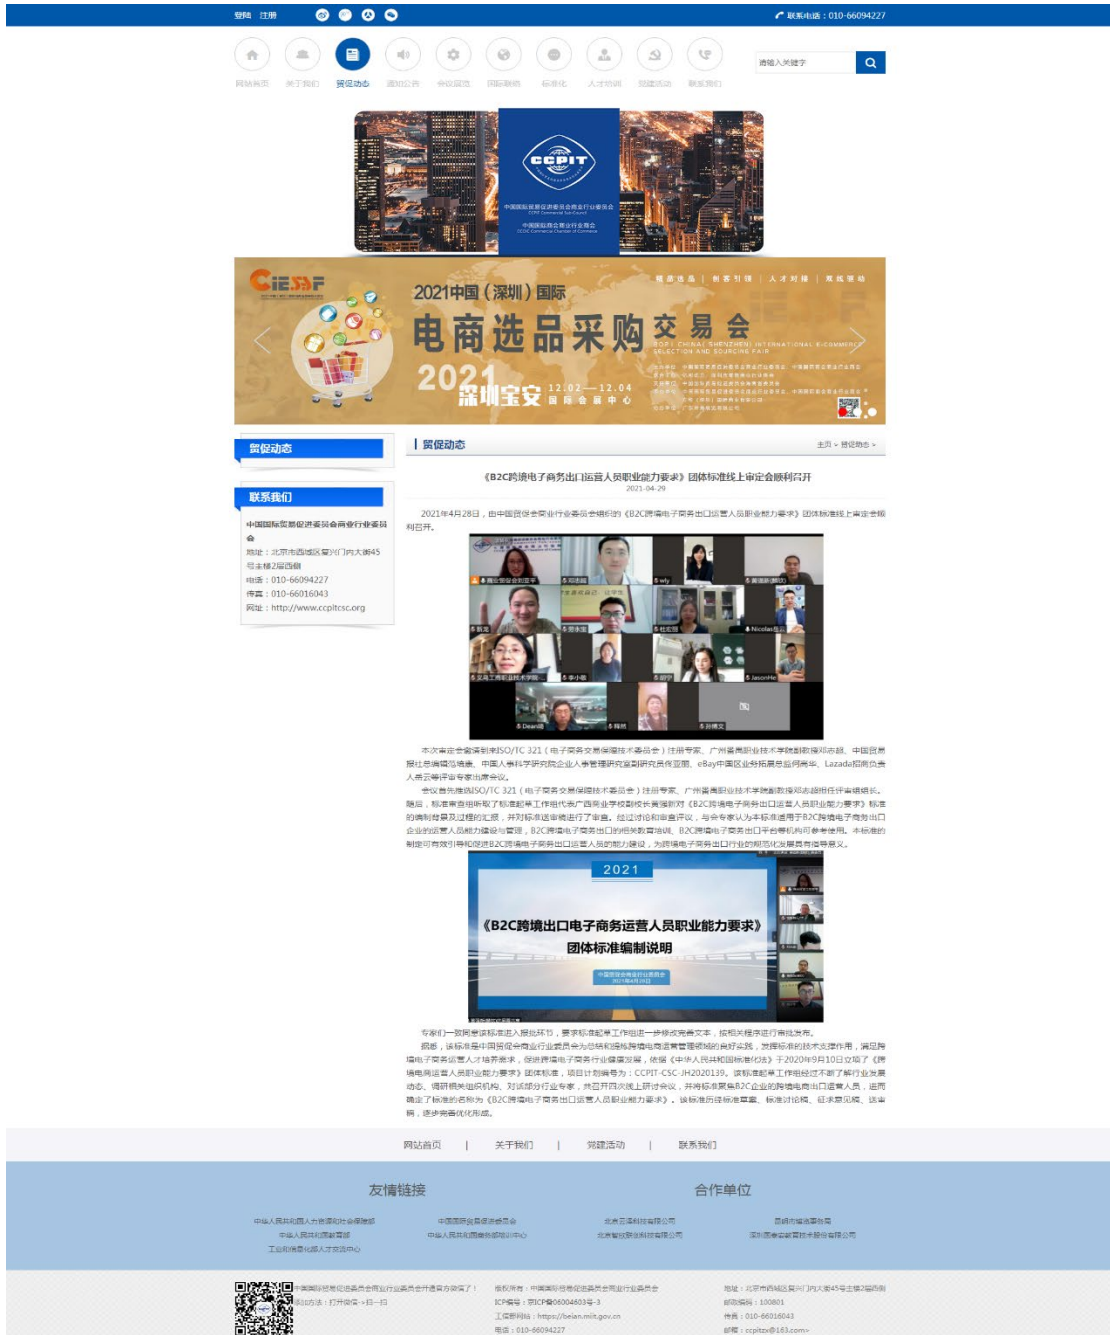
登陆 注册

联系电话：010-66094227

网站首页 关于我们 贸促动态 通知公告 会议园地 国际联络 标准化 人才培训 党建活动 联系我们

请输入关键字

CCPIT
中国国际贸易促进委员会商业行业委员会
中国国际商会商业行业商会

CIESSF
2021中国（深圳）国际
电商选品采购交易会
2021 CHINA (SHENZHEN) INTERNATIONAL E-COMMERCE SELECTION AND SOURCING FAIR
2021 深圳宝安 12.02—12.04 国际会展中心

贸促动态

联系我们
中国国际贸易促进委员会商业行业委员会
地址：北京市西城区复兴门内大街45号主楼2层西侧
电话：010-66094227
传真：010-66016043
网址：http://www.ccpitcsc.org

贸促动态
主页 > 贸促动态 >

《B2C跨境电子商务出口运营人员职业能力要求》团体标准线上审定会顺利召开
2021-04-29

2021年4月28日，由中国贸促会商业行业委员会组织的《B2C跨境电子商务出口运营人员职业能力要求》团体标准线上审定会顺利召开。

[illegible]

2021
《B2C跨境出口电子商务运营人员职业能力要求》
团体标准编制说明

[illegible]

网站首页 | 关于我们 | 党建活动 | 联系我们

友情链接
合作单位

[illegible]